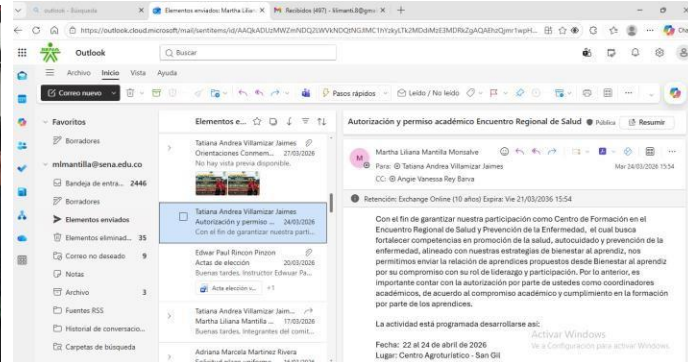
outlook - Búsqueda
Elementos enviados: Martha Lilian
Recibidos (497) - klimantl.8@gm
https://outlook.cloud.microsoft/mail/sentitems/id/AAQkADlzMWZmNDQ2LWVkNDQtNGJlMC1hYzkyLTk2MDdiMzE3MDRkZgAQAEhzQjmr1wpH...
Outlook
Buscar
Archivo Inicio Vista Ayuda
Correo nuevo
Pasos rápidos
Leído / No leído
Favoritos
Borradores
mlmantilla@sena.edu.co
Bandeja de entra... 2446
Borradores
Elementos enviados
Elementos eliminad... 35
Correo no deseado 9
Notas
Archivo 3
Fuentes RSS
Historial de conversacio...
Carpetas de búsqueda
Elementos e...
Tatiana Andrea Villamizar Jaimes
Orientaciones Comnem... 27/03/2026
No hay vista previa disponible.
Tatiana Andrea Villamizar Jaimes
Autorización y permiso ... 24/03/2026
Con el fin de garantizar nuestra parti...
Edwar Paul Rincon Pinzon
Actas de elección 20/03/2026
Buenas tardes, Instructor Edwar Pa...
Acta elección s... +1
Tatiana Andrea Villamizar Jaim...
Martha Liliana Mantilla ... 19/03/2026
Buenas tardes, integrantes del comit...
Adriana Marcela Martinez Rivera
Autorización y permiso académico Encuentro Regional de Salud
Pública
Resumir
Martha Liliana Mantilla Monsalve
Para: Tatiana Andrea Villamizar Jaimes
CC: Angie Vanessa Rey Barva
Mar 24/03/2026 15:54
Retención: Exchange Online (10 años) Expira: Vie 21/03/2036 15:54
Con el fin de garantizar nuestra participación como Centro de Formación en el Encuentro Regional de Salud y Prevención de la Enfermedad, el cual busca fortalecer competencias en promoción de la salud, autocuidado y prevención de la enfermedad, alineado con nuestras estrategias de bienestar al aprendiz, nos permitimos enviar la relación de aprendices propuestos desde Bienestar al aprendiz por su compromiso con su rol de liderazgo y participación. Por lo anterior, es importante contar con la autorización por parte de ustedes como coordinadores académicos, de acuerdo al compromiso académico y cumplimiento en la formación por parte de los aprendices.

La actividad está programada desarrollarse así:

Fecha: 22 al 24 de abril de 2026
Lugar: Centro Agroturístico - San Gil
Activar Windows
Ve a Configuración para activar Windows.